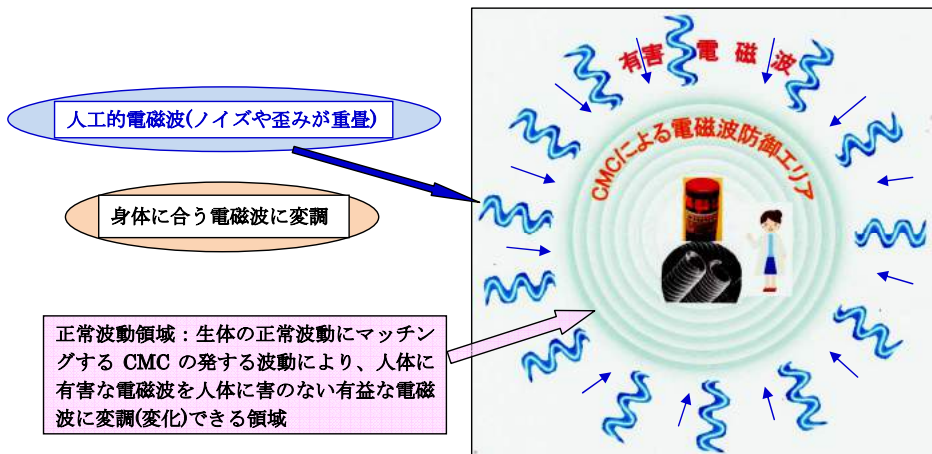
人工的電磁波(ノイズや歪みが重畳)

身体に合う電磁波に変調

正常波動領域：生体の正常波動にマッチングする CMC の発する波動により、人体に有害な電磁波を人体に害のない有益な電磁波に変調(変化)できる領域

有害電磁波

CMCによる電磁波防御エリア